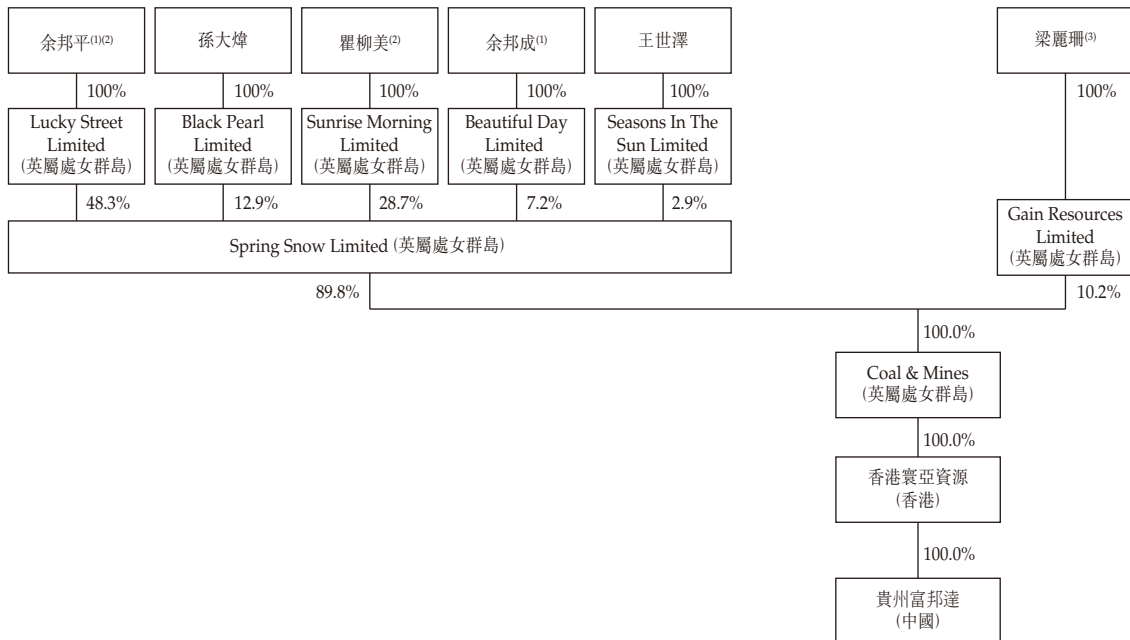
余邦平$^{(1)(2)}$

孫大煒

瞿柳美$^{(2)}$

余邦成$^{(1)}$

王世澤

梁麗珊$^{(3)}$

100%

100%

100%

100%

100%

100%

Lucky Street Limited (英屬處女群島)

Black Pearl Limited (英屬處女群島)

Sunrise Morning Limited (英屬處女群島)

Beautiful Day Limited (英屬處女群島)

Seasons In The Sun Limited (英屬處女群島)

48.3%

12.9%

28.7%

7.2%

2.9%

Gain Resources Limited (英屬處女群島)

Spring Snow Limited (英屬處女群島)

89.8%

10.2%

100.0%

Coal & Mines (英屬處女群島)

100.0%

香港寰亞資源 (香港)

100.0%

貴州富邦達 (中國)